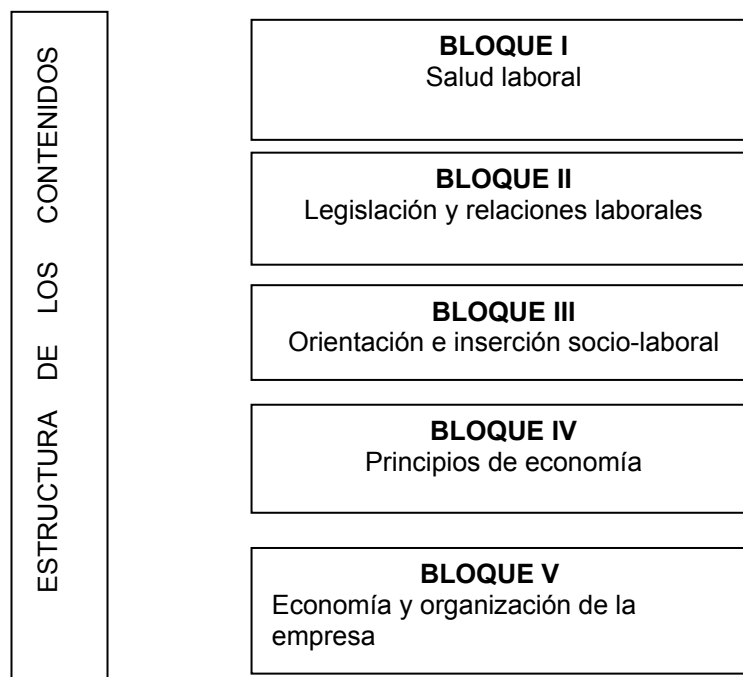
ESTRUCTURA DE LOS CONTENIDOS

**BLOQUE I**
Salud laboral

**BLOQUE II**
Legislación y relaciones laborales

**BLOQUE III**
Orientación e inserción socio-laboral

**BLOQUE IV**
Principios de economía

**BLOQUE V**
Economía y organización de la empresa